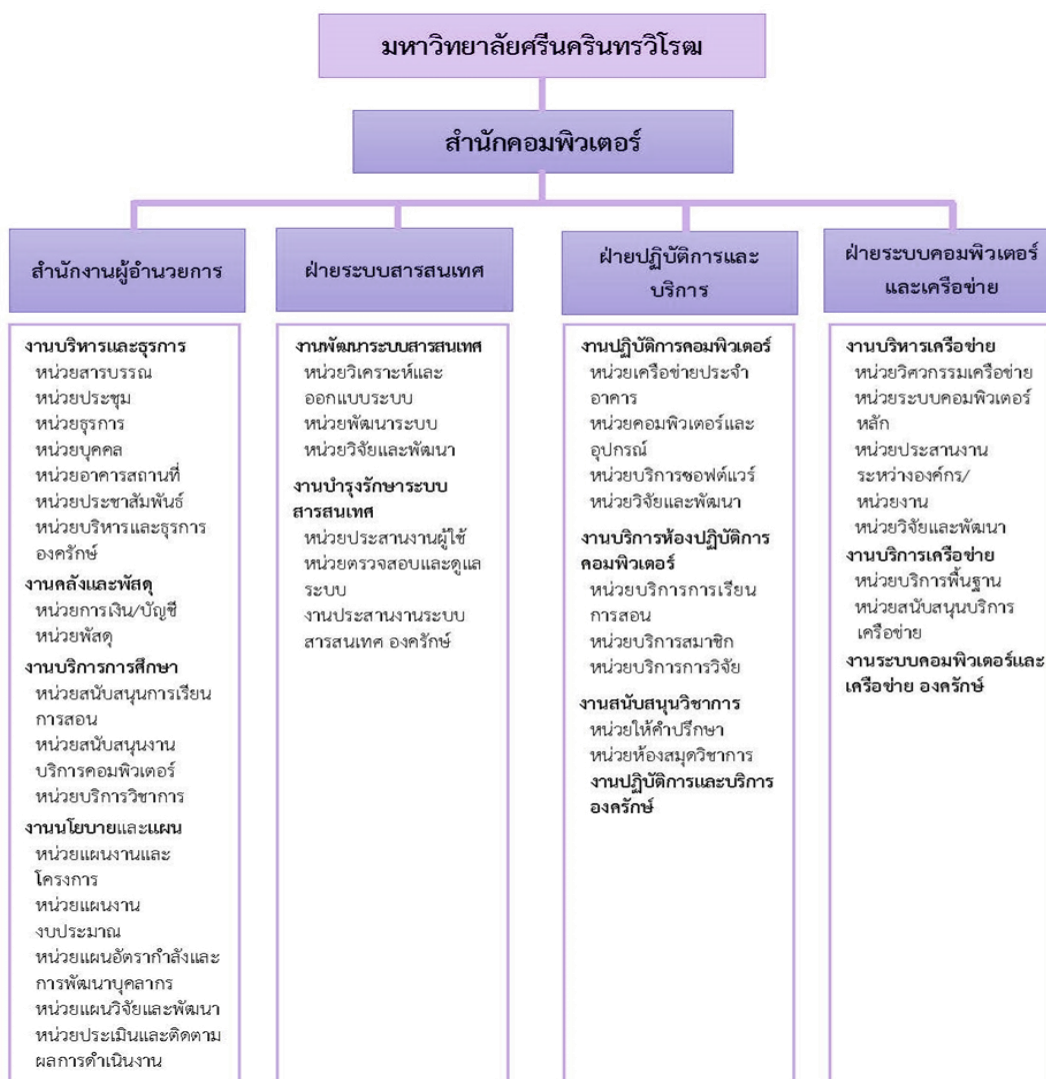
มหาวิทยาลัยศรีนครินทรวิโรฒ

สำนักคอมพิวเตอร์

สำนักงานผู้อำนวยการ

งานบริหารและธุรการ
หน่วยสารบรรณ
หน่วยประชุม
หน่วยธุรการ
หน่วยบุคคล
หน่วยอาคารสถานที่
หน่วยประชาสัมพันธ์
หน่วยบริหารและธุรการ องครักษ์
งานคลังและพัสดุ
หน่วยการเงิน/บัญชี
หน่วยพัสดุ
งานบริการการศึกษา
หน่วยสนับสนุนการเรียนการสอน
หน่วยสนับสนุนงานบริการคอมพิวเตอร์
หน่วยบริการวิชาการ
งานนโยบายและแผน
หน่วยแผนงานและโครงการ
หน่วยแผนงานงบประมาณ
หน่วยแผนอัตรากำลังและการพัฒนาบุคลากร
หน่วยแผนวิจัยและพัฒนา
หน่วยประเมินและติดตามผลการดำเนินงาน

ฝ่ายระบบสารสนเทศ

งานพัฒนาระบบสารสนเทศ
หน่วยวิเคราะห์และออกแบบระบบ
หน่วยพัฒนาระบบ
หน่วยวิจัยและพัฒนา
งานบำรุงรักษาระบบสารสนเทศ
หน่วยประสานงานผู้ใช้
หน่วยตรวจสอบและดูแลระบบ
งานประสานงานระบบสารสนเทศ องครักษ์

ฝ่ายปฏิบัติการและบริการ

งานปฏิบัติการคอมพิวเตอร์
หน่วยเครือข่ายประจำอาคาร
หน่วยคอมพิวเตอร์และอุปกรณ์
หน่วยบริการซอฟต์แวร์
หน่วยวิจัยและพัฒนา
งานบริการห้องปฏิบัติการคอมพิวเตอร์
หน่วยบริการการเรียนการสอน
หน่วยบริการสมาชิก
หน่วยบริการการวิจัย
งานสนับสนุนวิชาการ
หน่วยให้คำปรึกษา
หน่วยห้องสมุดวิชาการ
งานปฏิบัติการและบริการ องครักษ์

ฝ่ายระบบคอมพิวเตอร์และเครือข่าย

งานบริหารเครือข่าย
หน่วยวิศวกรรมเครือข่าย
หน่วยระบบคอมพิวเตอร์หลัก
หน่วยประสานงานระหว่างองค์กร/หน่วยงาน
หน่วยวิจัยและพัฒนา
งานบริการเครือข่าย
หน่วยบริการพื้นฐาน
หน่วยสนับสนุนบริการเครือข่าย
งานระบบคอมพิวเตอร์และเครือข่าย องครักษ์